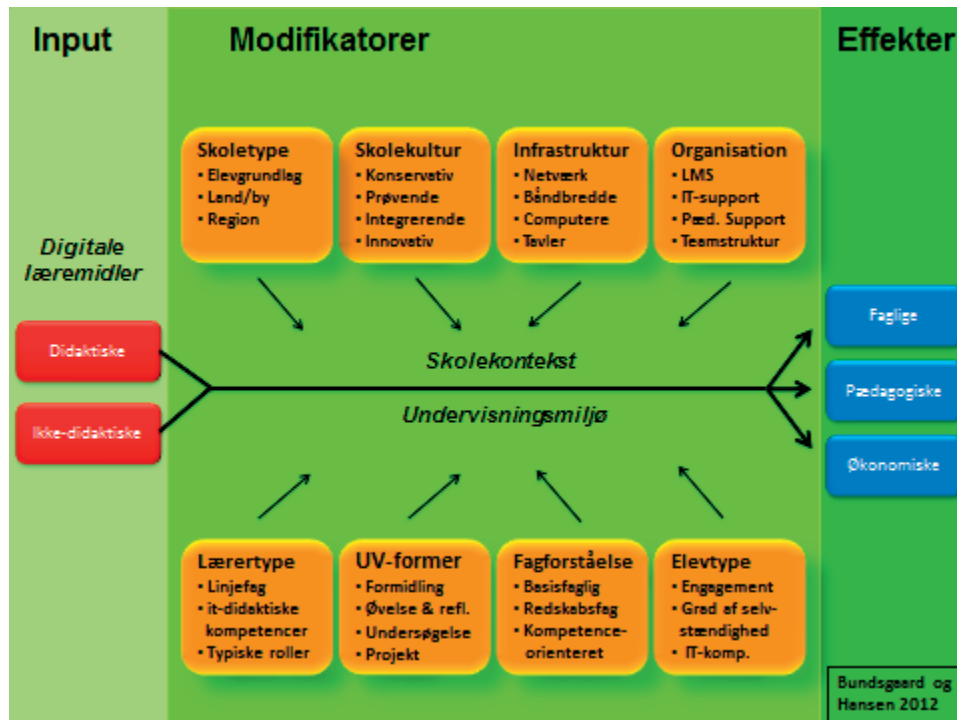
Input

Modifikatorer

Effekter

Skoletype
• Elevgrundlag
• Land/by
• Region

Skolekultur
• Konservativ
• Prøvende
• Integrerende
• Innovativ

Infrastruktur
• Netværk
• Båndbredde
• Computere
• Tavler

Organisation
• LMS
• IT-support
• Pæd. Support
• Teamstruktur

Digitale læremidler

Didaktiske

Ikke-didaktiske

Skolekontekst

Undervisningsmiljø

Faglige

Pædagogiske

Økonomiske

Lærertype
• Linjefag
• it-didaktiske kompetencer
• Typiske roller

UV-former
• Formidling
• Øvelse & refl.
• Undersøgelse
• Projekt

Fagforståelse
• Basisfaglig
• Redskabsfag
• Kompetence-orienteret

Elevtype
• Engagement
• Grad af selvstændighed
• IT-komp.

Bundsgaard og Hansen 2012